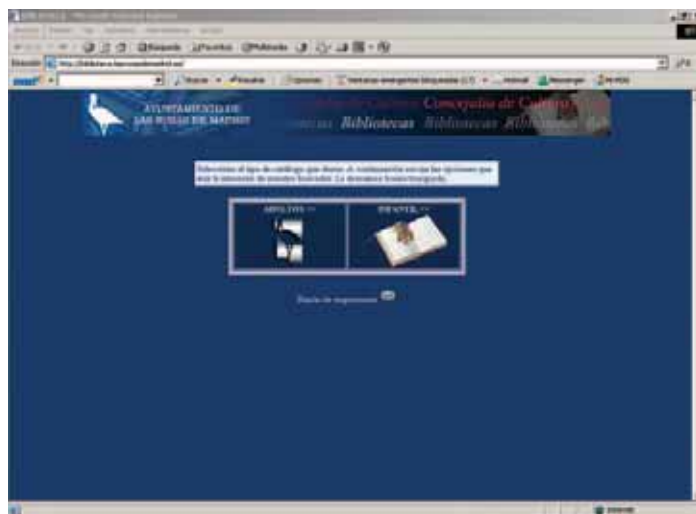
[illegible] - Microsoft Internet Explorer

Búsqueda Favoritos Multimedia

Dirección http://bibliotecas.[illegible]

Buscar Resaltar Opciones Ventanas emergentes bloqueadas Hotmail Messenger Mi MSN

AYUNTAMIENTO DE LAS ROZAS DE MADRID

Concejalía de Cultura Concejalía de Cultura

Bibliotecas Bibliotecas Bibliotecas Bibliotecas

Seleccione el tipo de catálogo que desee. A continuación envíe las opciones que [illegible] de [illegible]

ADULTOS >>

INFANTIL >>

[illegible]

Internet